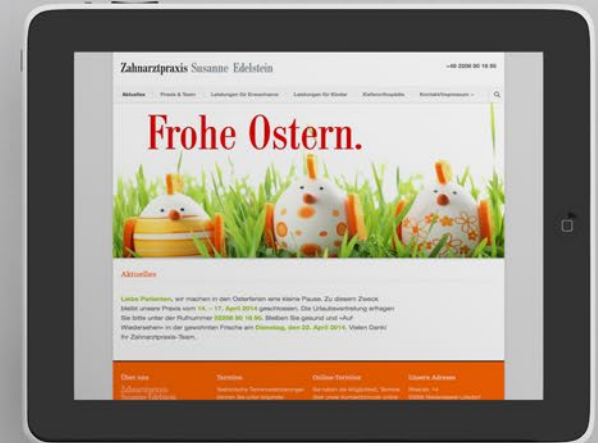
Zahnarztpraxis Susanne Edelstein

+49 2058 90 18 90

Aktuelles | Praxis & Team | Leistungen für Erwachsene | Leistungen für Kinder | Kieferorthopädie | Kontakt/Impressum

Frohe Ostern.

Aktuelles

Liebe Patienten, wir machen in den Osterferien eine kleine Pause. Zu diesem Zweck bleibt unsere Praxis vom 14. - 17. April 2014 geschlossen. Die Urlaubsvertretung erfragen Sie bitte unter der Rufnummer 02058 90 18 90. Bleiben Sie gesund und »Auf Wiedersehen« in der gewohnten Frische am Dienstag, den 22. April 2014. Vielen Dank! Ihr Zahnarztpraxis-Team.

Über uns
Zahnarztpraxis Susanne Edelstein

Termine
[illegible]

Online-Termine
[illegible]

Unsere Adresse
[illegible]